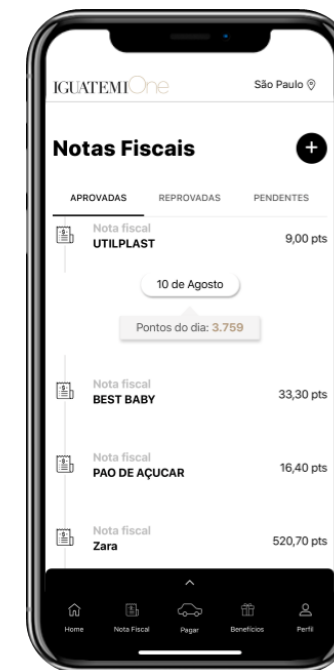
IGUATEMI One

São Paulo

Notas Fiscais

+

APROVADAS
REPROVADAS
PENDENTES

Nota fiscal
UTILPLAST
9,00 pts

10 de Agosto

Pontos do dia: 3.759

Nota fiscal
BEST BABY
33,30 pts

Nota fiscal
PAO DE AÇUCAR
16,40 pts

Nota fiscal
Zara
520,70 pts

Home
Nota Fiscal
Pagar
Benefícios
Perfil